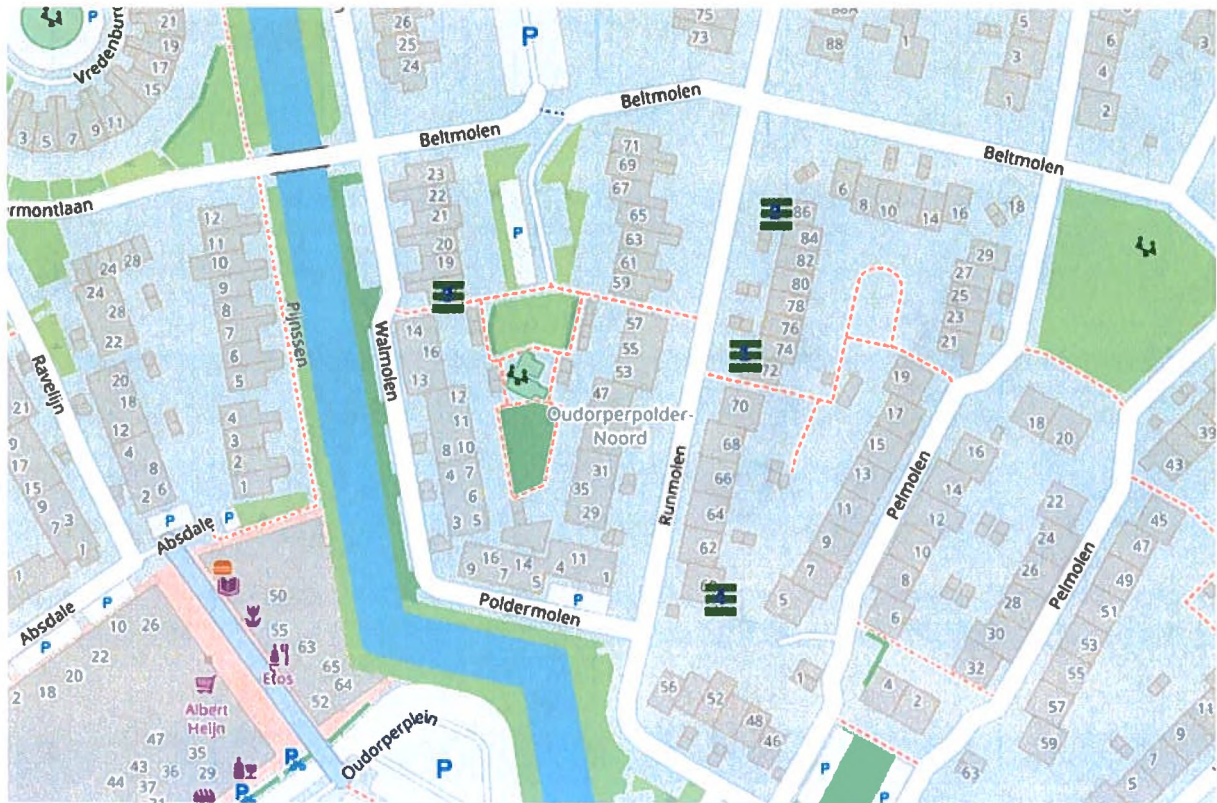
Vredenburg
P
21
19
17
15
3 5 7 9 11
26
25
24
P
75
73
88
1
5
3
1
6
4
2
3
Beltmolen
Beltmolen
Beltmolen
rmontlaan
23
22
21
20
19
P
71
69
67
65
63
61
59
86
84
82
80
78
76
74
72
6 8 10 14 16 18
29
27
25
23
21
12
11
10
9
8
7
6
5
4
3
2
1
24 28
24
28
22
20
18
12
4
8
2 6
Ravelijn
Pijnssen
Walmolen
14
16
13
12
11
10
8
4 7
6
3 5
57
55
53
47
Oudorperpolder-
Noord
31
35
29
70
68
66
64
62
60
Runmolen
19
17
15
13
11
9
7
5
Pelmolen
16
14
12
10
8
6
18 20
22
24
26
28
30
32
Pelmolen
45
47
49
51
53
55
57
59
39
43
21
9
17
15
9 7
3
1
Absdale
P
P
Absdale
P
P
10 26
22
20
2 18
50
55
63
65
64
52
Etos
Albert
Heijn
47
35
29
43 36
44 37
P
P
9 16 7 14 5 4 11 1
P
Poldermolen
Oudorperplein
P
56
52
48
46
4
2
P
P
63
5
7
9
11